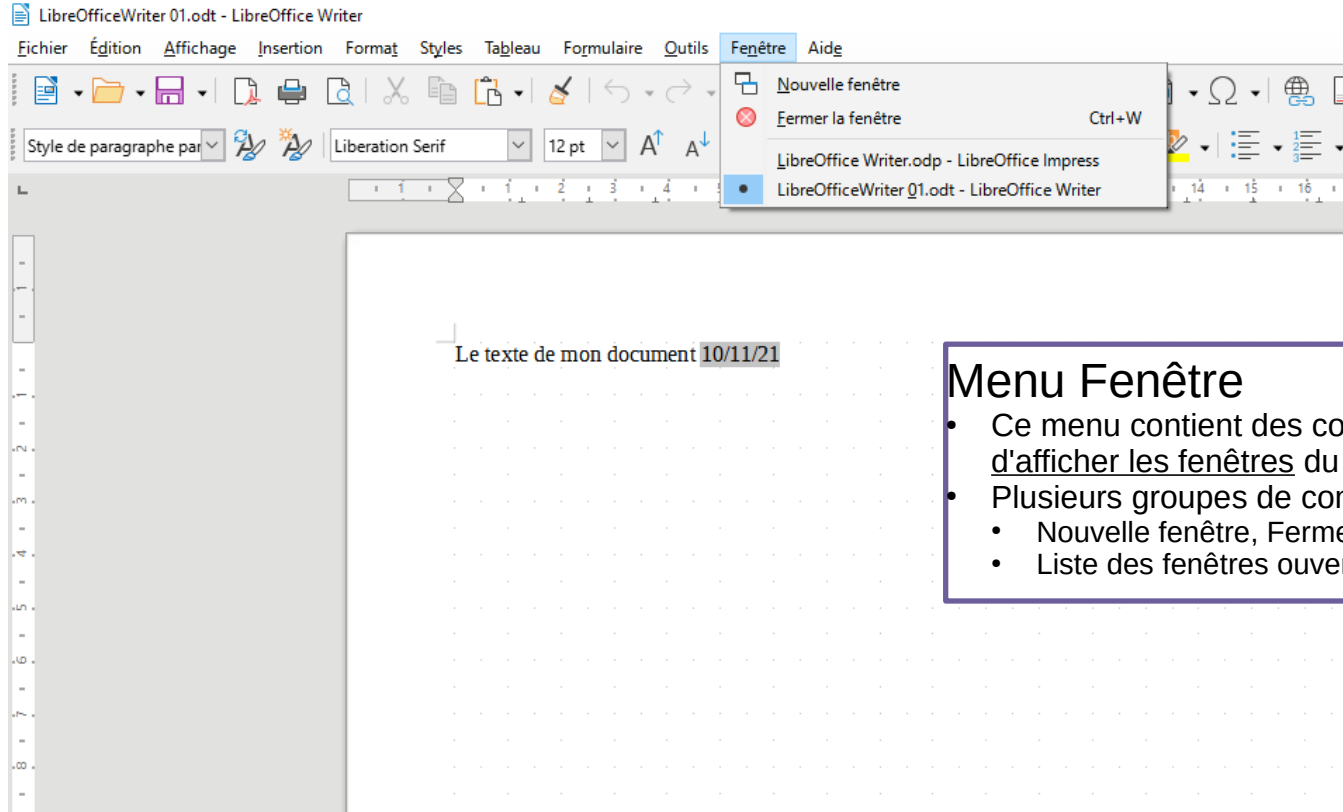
LibreOfficeWriter 01.odt - LibreOffice Writer

Fichier Édition Affichage Insertion Format Styles Tableau Formulaire Outils Fenêtre Aide

Nouvelle fenêtre
Fermer la fenêtre Ctrl+W
LibreOffice Writer.odp - LibreOffice Impress
LibreOfficeWriter 01.odt - LibreOffice Writer

Style de paragraphe par
Liberation Serif
12 pt

Le texte de mon document 10/11/21

Menu Fenêtre
• Ce menu contient des co
d'afficher les fenêtres du
• Plusieurs groupes de co
• Nouvelle fenêtre, Ferme
• Liste des fenêtres ouve